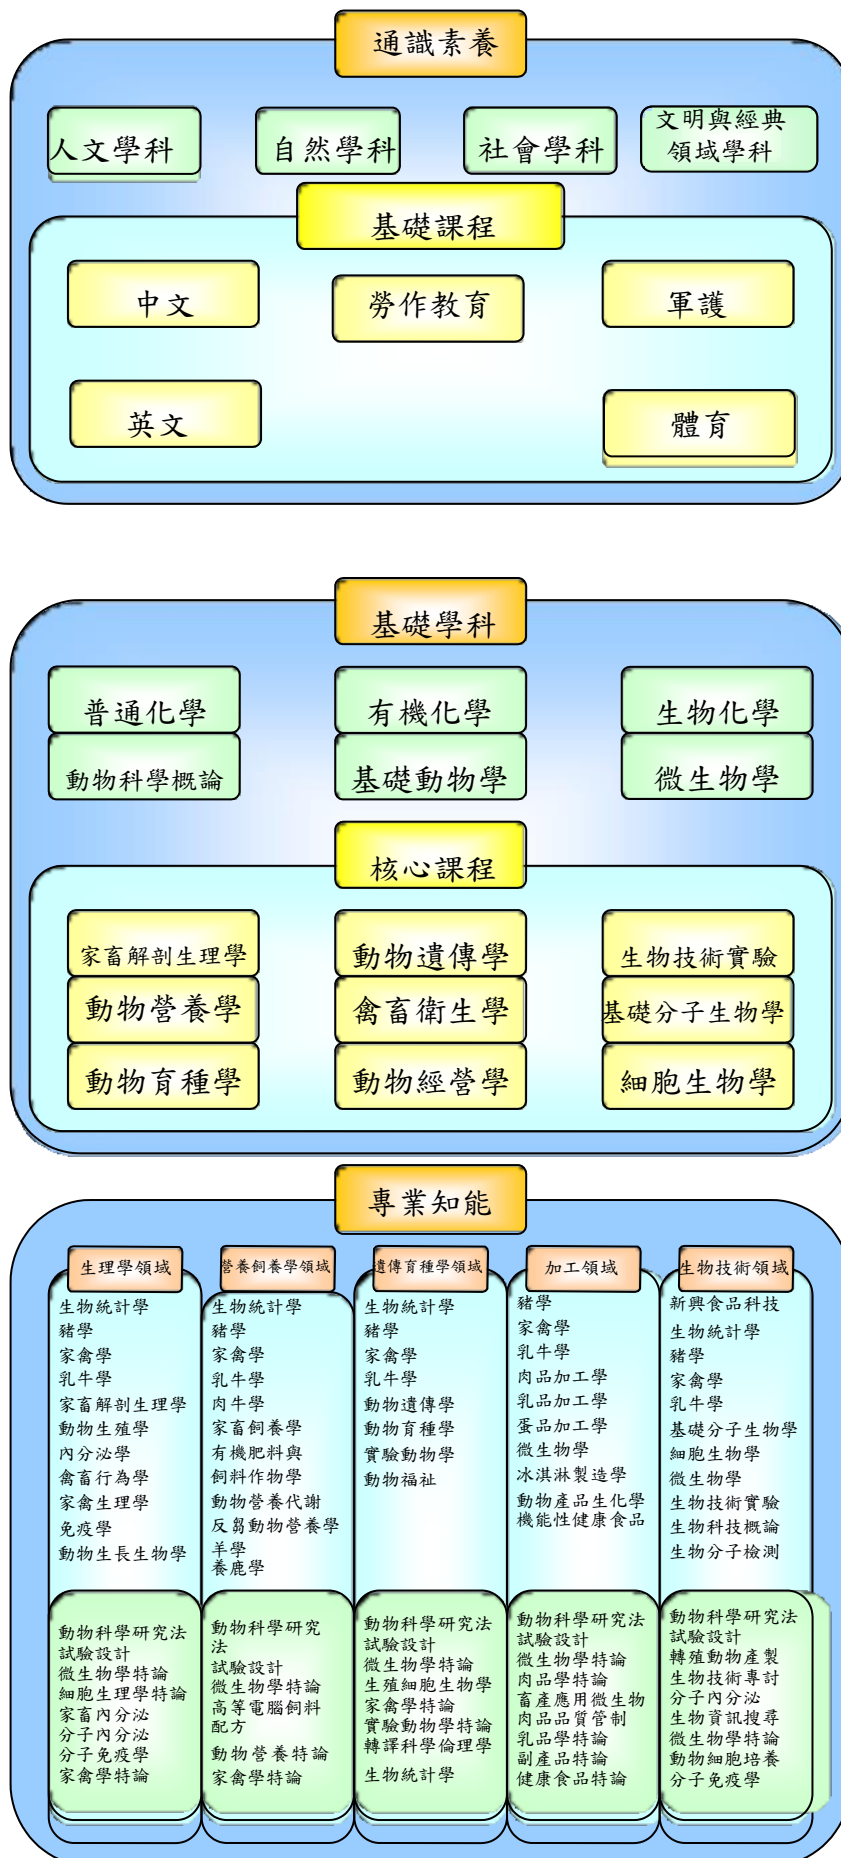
通識素養

人文學科

自然學科

社會學科

文明與經典領域學科

基礎課程

中文

勞作教育

軍護

英文

體育

基礎學科

普通化學

有機化學

生物化學

動物科學概論

基礎動物學

微生物學

核心課程

家畜解剖生理學

動物遺傳學

生物技術實驗

動物營養學

禽畜衛生學

基礎分子生物學

動物育種學

動物經營學

細胞生物學

專業知能

生理學領域
生物統計學
豬學
家禽學
乳牛學
家畜解剖生理學
動物生殖學
內分泌學
禽畜行為學
家禽生理學
免疫學
動物生長生物學

動物科學研究法
試驗設計
微生物學特論
細胞生理學特論
家畜內分泌
分子內分泌
分子免疫學
家禽學特論

營養飼養學領域
生物統計學
豬學
家禽學
乳牛學
肉牛學
家畜飼養學
有機肥料與
飼料作物學
動物營養代謝
反芻動物營養學
羊學
養鹿學

動物科學研究法
試驗設計
微生物學特論
高等電腦飼料配方
動物營養特論
家禽學特論

遺傳育種學領域
生物統計學
豬學
家禽學
乳牛學
動物遺傳學
動物育種學
實驗動物學
動物福祉

動物科學研究法
試驗設計
微生物學特論
生殖細胞生物學
家禽學特論
實驗動物學特論
轉譯科學倫理學
生物統計學

加工領域
豬學
家禽學
乳牛學
肉品加工學
乳品加工學
蛋品加工學
微生物學
冰淇淋製造學
動物產品生化學
機能性健康食品

動物科學研究法
試驗設計
微生物學特論
肉品學特論
畜產應用微生物
肉品品質管制
乳品學特論
副產品特論
健康食品特論

生物技術領域
新興食品科技
生物統計學
豬學
家禽學
乳牛學
基礎分子生物學
細胞生物學
微生物學
生物技術實驗
生物科技概論
生物分子檢測

動物科學研究法
試驗設計
轉殖動物產製
生物技術專討
分子內分泌
生物資訊搜尋
微生物學特論
動物細胞培養
分子免疫學